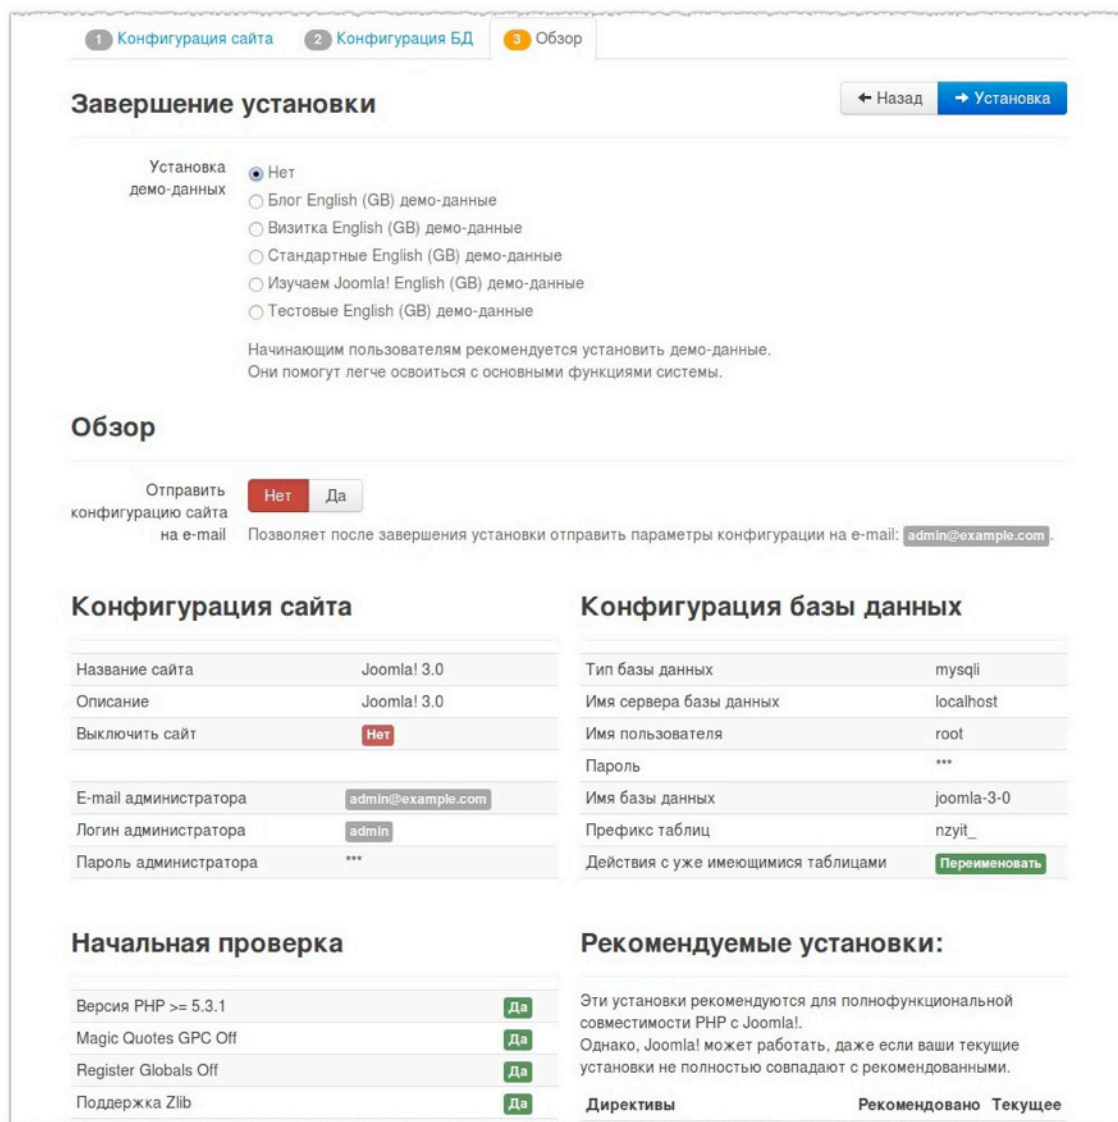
1 Конфигурация сайта 2 Конфигурация БД 3 Обзор

Завершение установки

← Назад → Установка

Установка демо-данных

Нет
Блог English (GB) демо-данные
Визитка English (GB) демо-данные
Стандартные English (GB) демо-данные
Изучаем Joomla! English (GB) демо-данные
Тестовые English (GB) демо-данные

Начинающим пользователям рекомендуется установить демо-данные. Они помогут легче освоиться с основными функциями системы.

Обзор

Отправить конфигурацию сайта на e-mail

Нет Да

Позволяет после завершения установки отправить параметры конфигурации на e-mail: admin@example.com.

Конфигурация сайта

| | |
|---|---|
| Название сайта | Joomla! 3.0 |
| Описание | Joomla! 3.0 |
| Выключить сайт | Нет |
| | |
| E-mail администратора | admin@example.com |
| Логин администратора | admin |
| Пароль администратора | *** |

Конфигурация базы данных

| | |
|---|---|
| Тип базы данных | mysqli |
| Имя сервера базы данных | localhost |
| Имя пользователя | root |
| Пароль | *** |
| Имя базы данных | joomla-3-0 |
| Префикс таблиц | nzyit_ |
| Действия с уже имеющимися таблицами | Переименовать |

Начальная проверка

| | |
|---|---|
| Версия PHP >= 5.3.1 | Да |
| Magic Quotes GPC Off | Да |
| Register Globals Off | Да |
| Поддержка Zlib | Да |

Рекомендуемые установки:

Эти установки рекомендуются для полнофункциональной совместимости PHP с Joomla!.
Однако, Joomla! может работать, даже если ваши текущие установки не полностью совпадают с рекомендованными.

| Директивы | Рекомендовано | Текущее |
|---|---|---|